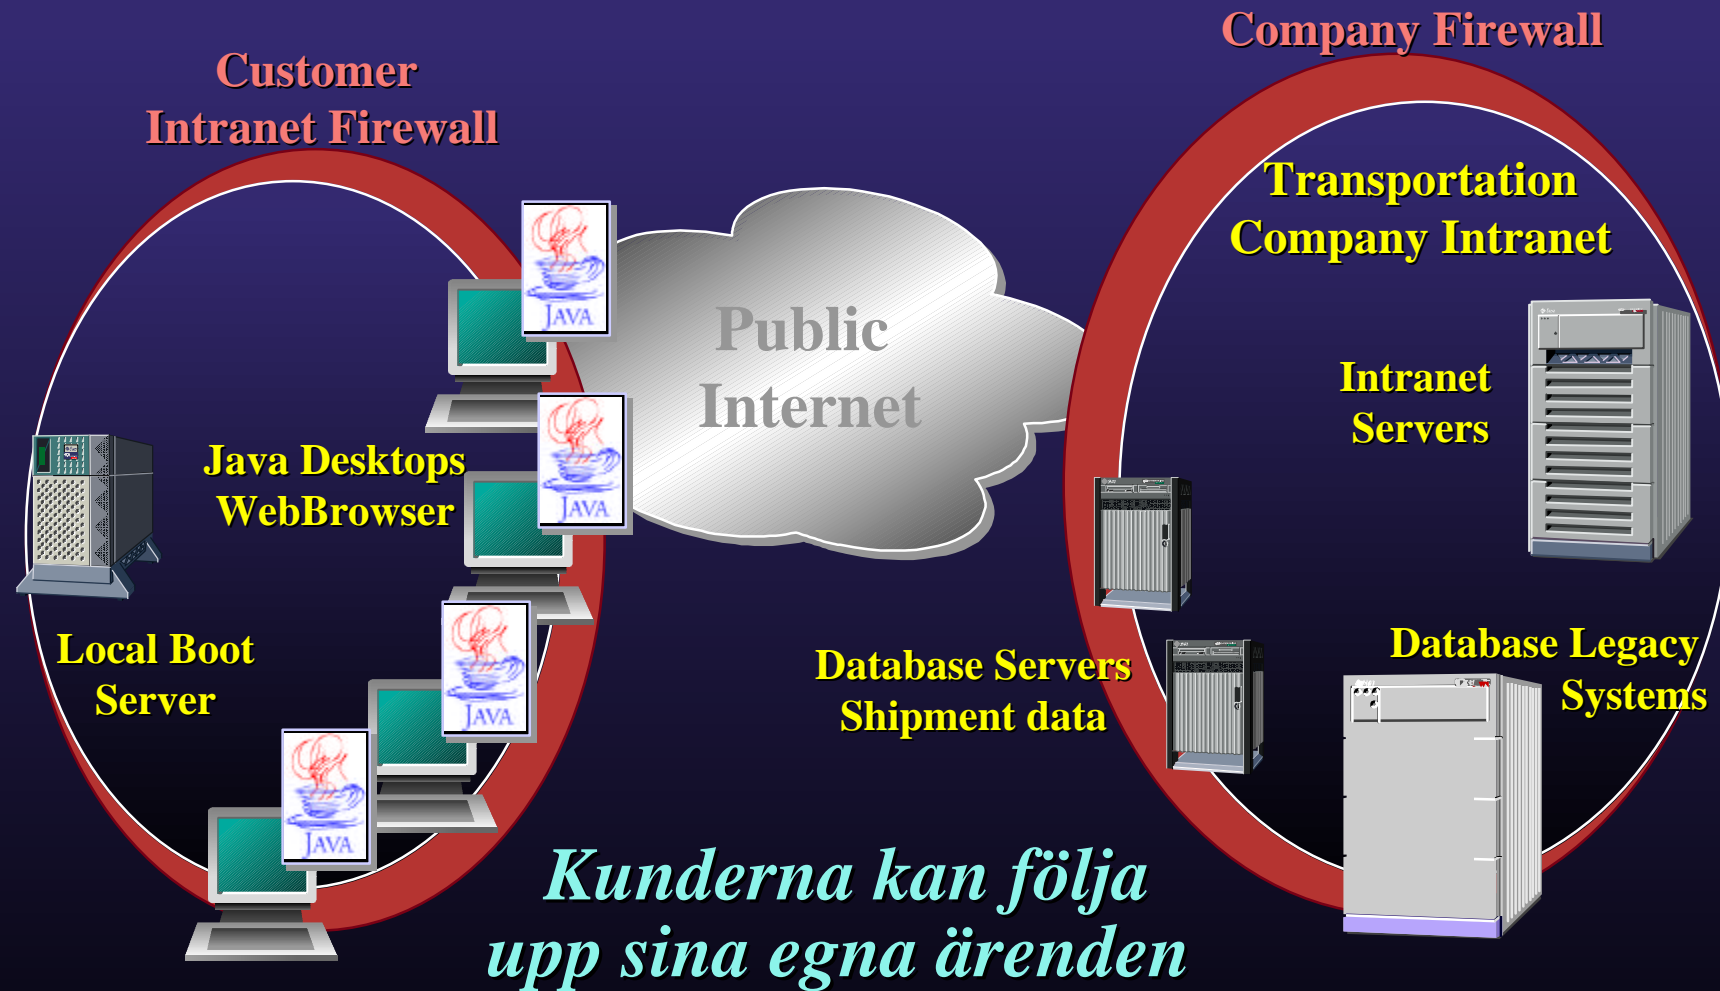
Customer
Intranet Firewall

Company Firewall

Transportation
Company Intranet

Public
Internet

JAVA

JAVA

JAVA

JAVA

Java Desktops
WebBrowser

Intranet
Servers

Local Boot
Server

Database Servers
Shipment data

Database Legacy
Systems

Kunderna kan följa
upp sina egna ärenden